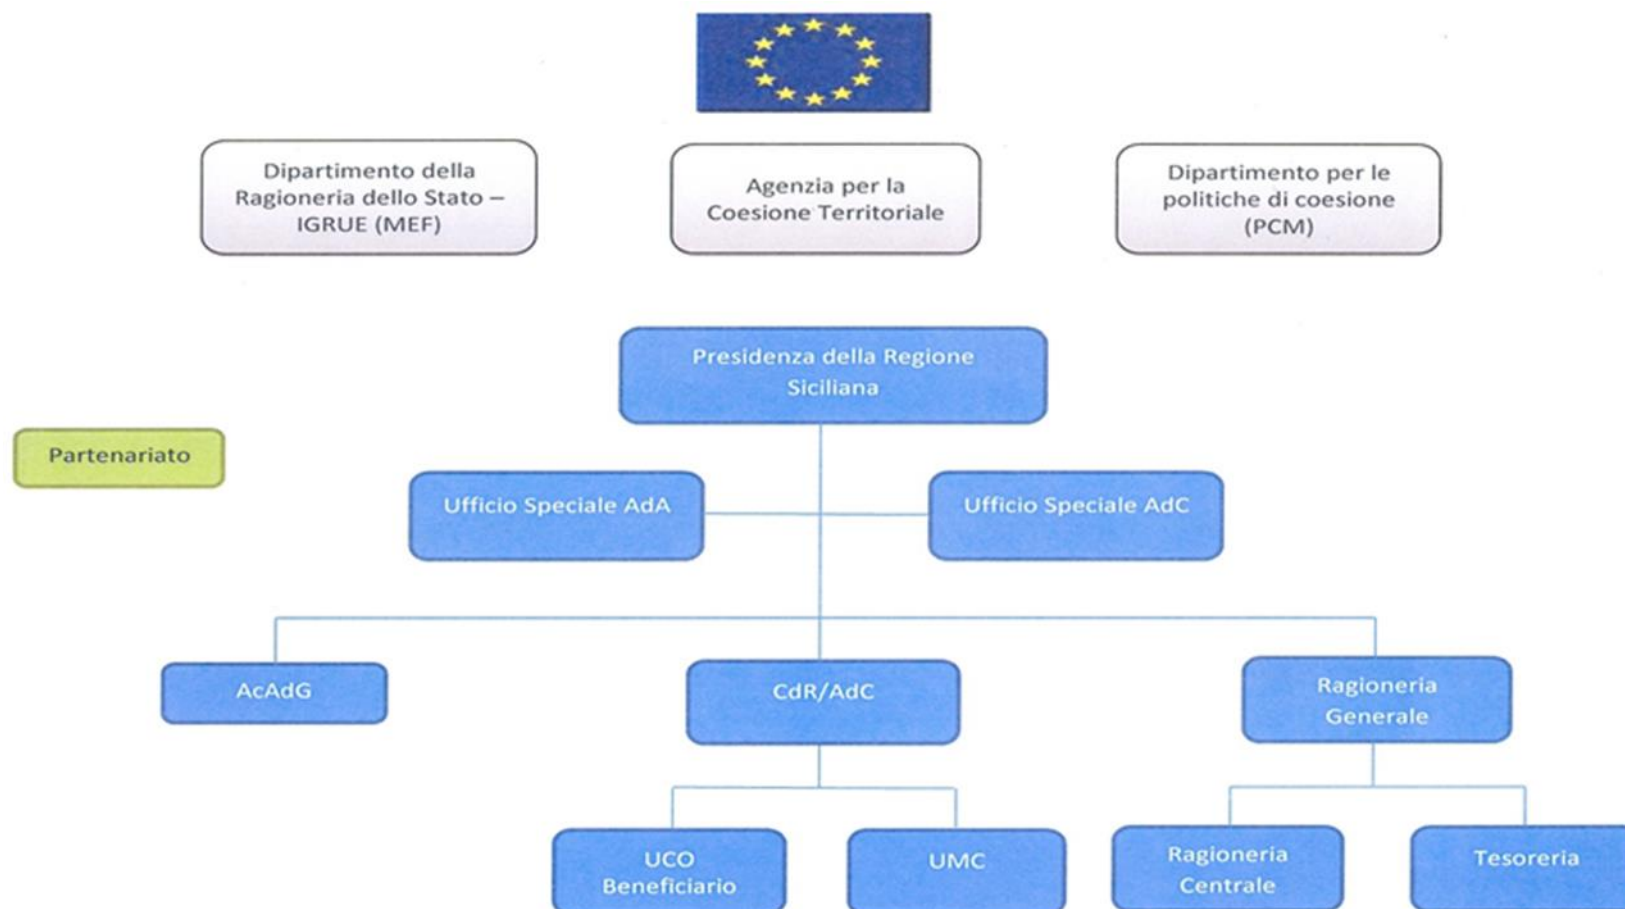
Dipartimento della Ragioneria dello Stato – IGRUE (MEF)

Agenzia per la Coesione Territoriale

Dipartimento per le politiche di coesione (PCM)

Presidenza della Regione Siciliana

Partenariato

Ufficio Speciale AdA

Ufficio Speciale AdC

AcAdG

CdR/AdC

Ragioneria Generale

UCO Beneficiario

UMC

Ragioneria Centrale

Tesoreria